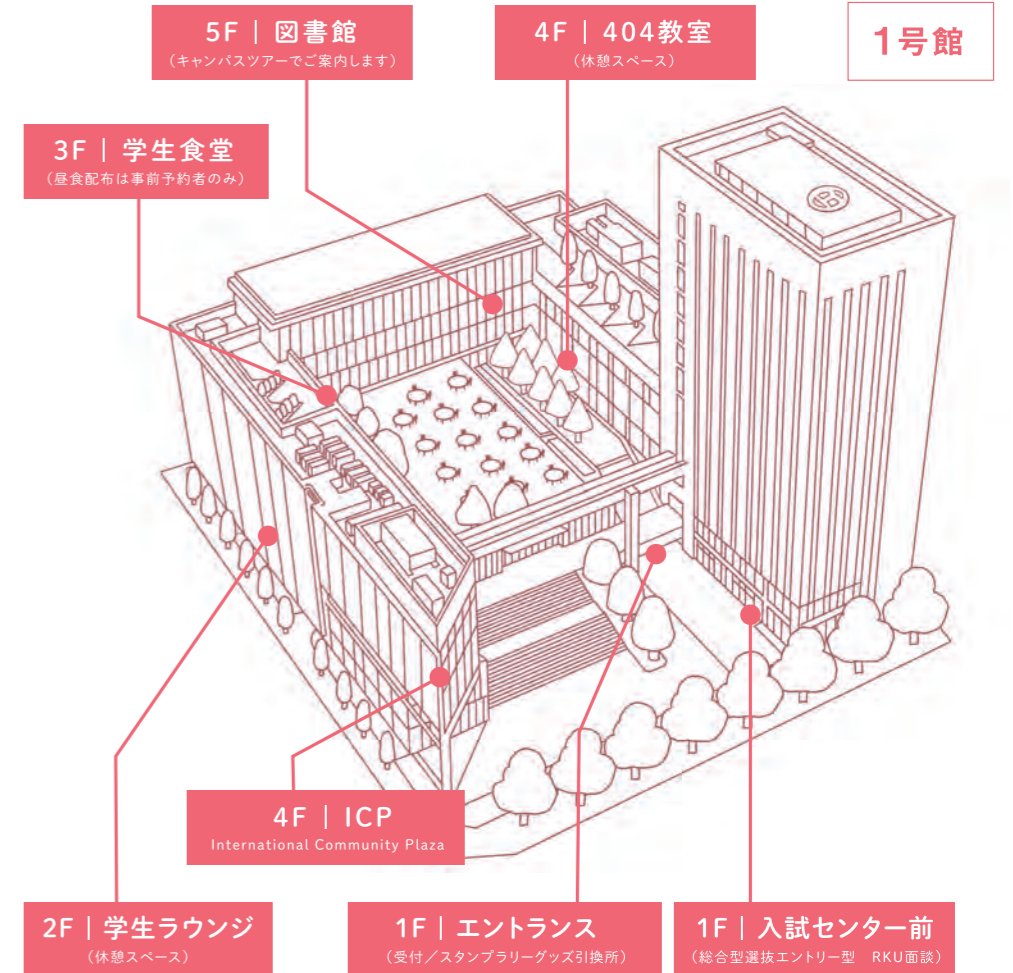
5F | 図書館
（キャンパスツアーでご案内します）

4F | 404教室
（休憩スペース）

1号館

3F | 学生食堂
（昼食配布は事前予約者のみ）

4F | ICP
International Community Plaza

2F | 学生ラウンジ
（休憩スペース）

1F | エントランス
（受付／スタンプラリーグッズ引換所）

1F | 入試センター前
（総合型選抜エントリー型　RKU面談）